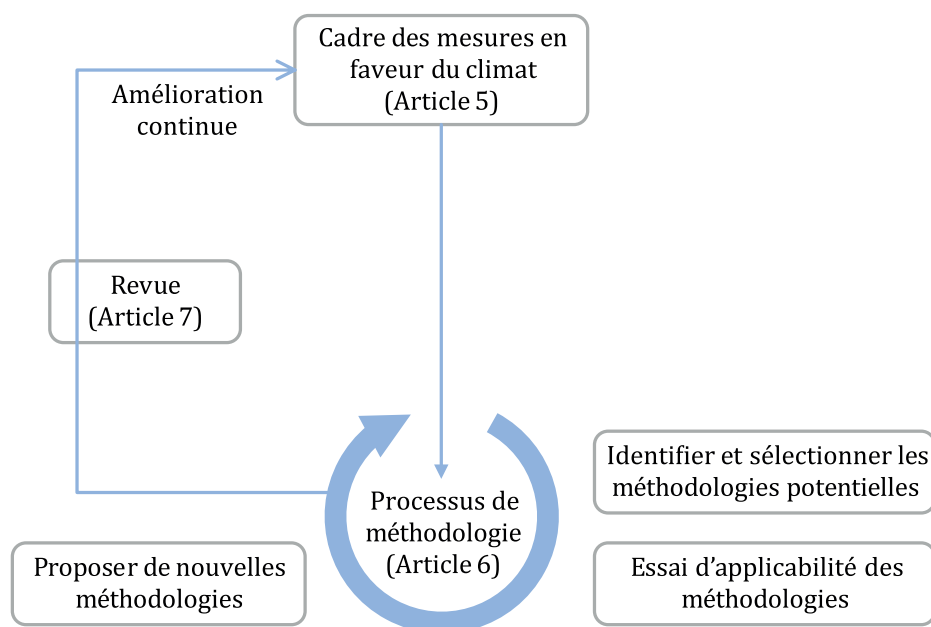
Cadre des mesures en faveur du climat (Article 5)

Amélioration continue

Revue (Article 7)

Processus de méthodologie (Article 6)

Identifier et sélectionner les méthodologies potentielles

Proposer de nouvelles méthodologies

Essai d'applicabilité des méthodologies